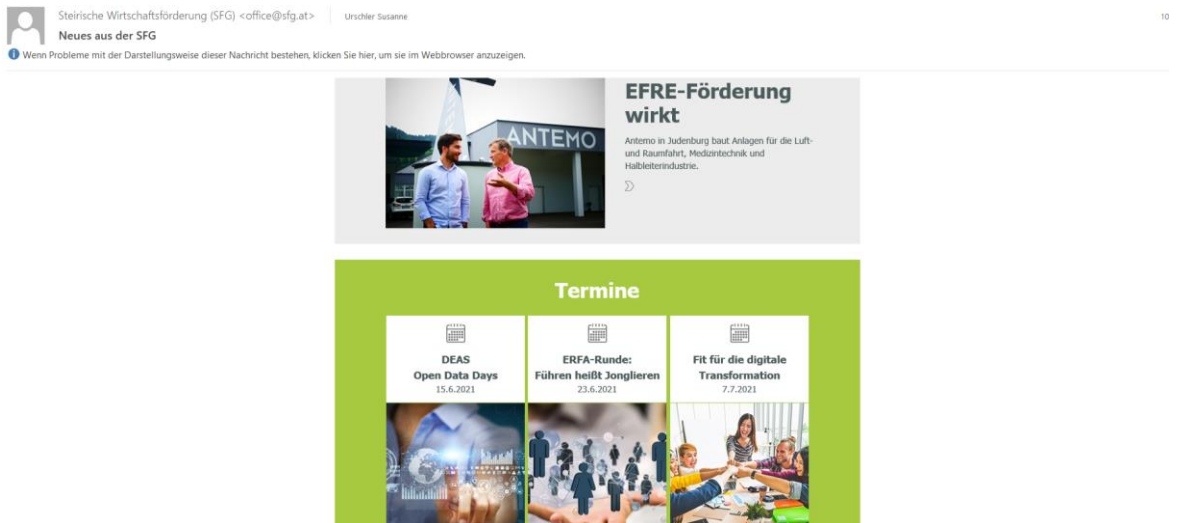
Steirische Wirtschaftsförderung (SFG) <office@sfg.at>
Urschler Susanne
10
Neues aus der SFG

Wenn Probleme mit der Darstellungsweise dieser Nachricht bestehen, klicken Sie hier, um sie im Webbrowser anzuzeigen.

ANTEMO

EFRE-Förderung wirkt

Antemo in Judenburg baut Anlagen für die Luft- und Raumfahrt, Medizintechnik und Halbleiterindustrie.

Termine

DEAS
Open Data Days
15.6.2021

ERFA-Runde:
Führen heißt Jonglieren
23.6.2021

Fit für die digitale Transformation
7.7.2021